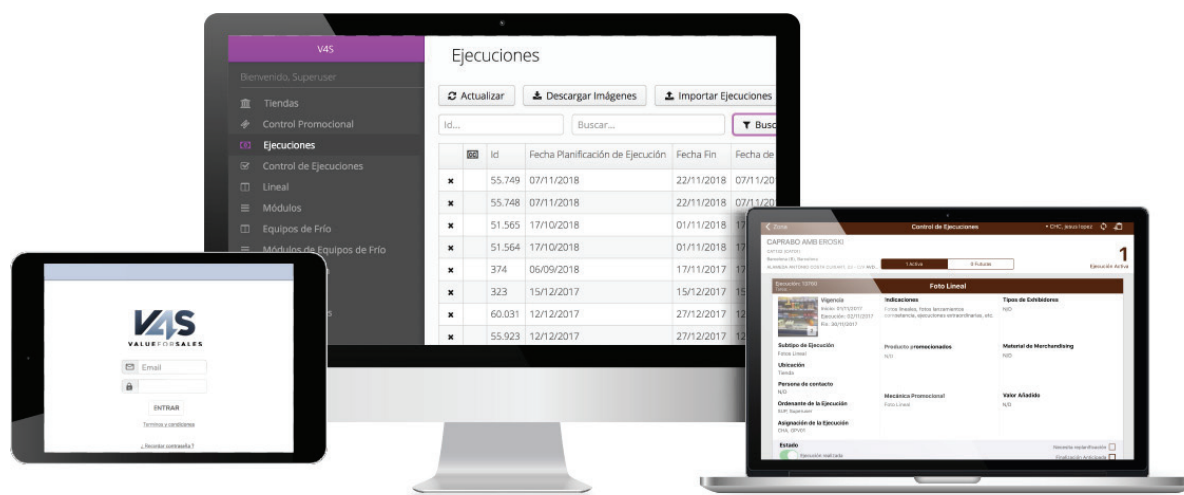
V4S

Bienvenido, Superuser

Tiendas
Control Promocional
Ejecuciones
Control de Ejecuciones
Lineal
Módulos
Equipos de Frío
Módulos de Equipos de Frío

Ejecuciones

Actualizar
Descargar Imágenes
Importar Ejecuciones

Id...
Buscar...
Busc

| | | Id | Fecha Planificación de Ejecución | Fecha Fin | Fecha de |
|---|---|---|---|---|---|
| × | | 55.749 | 07/11/2018 | 22/11/2018 | 07/11/20 |
| × | | 55.748 | 07/11/2018 | 22/11/2018 | 07/11/20 |
| × | | 51.565 | 17/10/2018 | 01/11/2018 | 17 |
| × | | 51.564 | 17/10/2018 | 01/11/2018 | 17 |
| × | | 374 | 06/09/2018 | 17/11/2017 | 17 |
| × | | 323 | 15/12/2017 | 15/12/2017 | 15 |
| × | | 60.031 | 12/12/2017 | 27/12/2017 | 12 |
| × | | 55.923 | 12/12/2017 | 27/12/2017 | 12 |

V4S
VALUEFORSALES
Email
ENTRAR
Terminos y condiciones
¿Recordar contraseña?

Zona
Control de Ejecuciones
CAPRABO AMB EROSKI
1 Activa
0 Futura
1
Ejecución Activa
Ejecución: 12760
Foto Lineal
Vigencia
Indicaciones
Tipos de Exhibidores
N/D
Subtipo de Ejecución
Foto Lineal
Producto promocionados
N/D
Material de Merchandising
N/D
Ubicación
Tienda
Persona de contacto
N/D
Mecánica Promocional
Foto Lineal
Valor Añadido
N/D
Ordenante de la Ejecución
Asignación de la Ejecución
Estado
Ejecución realizada
Finalización Anticipada